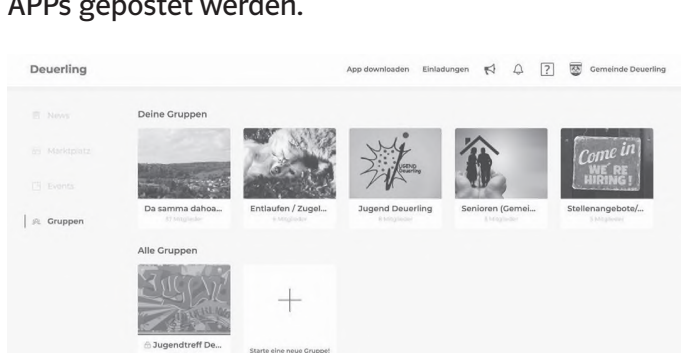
APPs gepostet werden.

Deuerling

App downloaden Einladungen ? Gemeinde Deuerling

News

Marktplatz

Events

Gruppen

Deine Gruppen

Da samma dahoa...
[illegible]

Entlaufen / Zugel...
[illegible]

Jugend Deuerling
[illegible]

Senioren (Gemei...
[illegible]

Stellenangebote/...
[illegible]

JUGEND Deuerling

Come in WE'RE HIRING!

Alle Gruppen

Jugendtreff De...

Starte eine neue Gruppe!